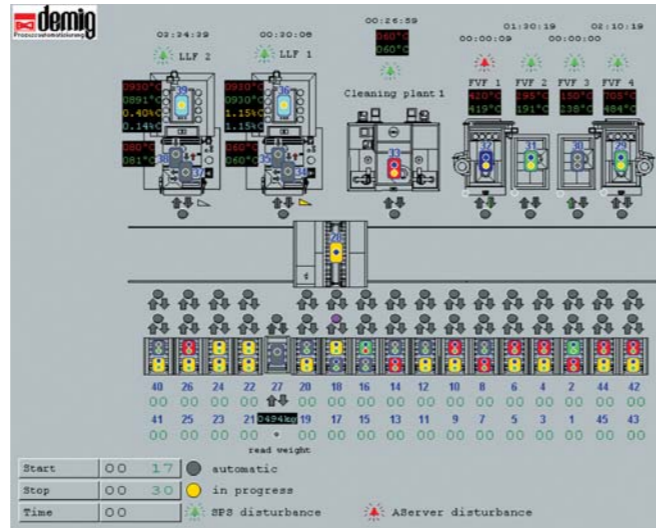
demig
Prozessautomatisierung

02:24:39
LLF 2
0930°C
0891°C
0.40%C
0.14%C
080°C
081°C

00:30:06
LLF 1
0930°C
0930°C
1.15%C
1.15%C
060°C
060°C

00:26:59
060°C
060°C
Cleaning plant 1

01:30:19
00:00:09
00:00:00
02:10:19

FVF 1
420°C
419°C
FVF 2
195°C
191°C
FVF 3
150°C
238°C
FVF 4
705°C
484°C

40 26 24 22 27 20 18 16 14 12 10 8 6 4 2 44 42
00 00 00 00 00 00 00 00 00 00 00 00 00 00 00 00
41 25 23 21 0494kg 19 17 15 13 11 9 7 5 3 1 45 43
00 00 00 00 00 00 00 00 00 00 00 00 00 00 00 00 00
read weight

Start 00 17 automatic
Stop 00 30 in progress
Time 00 SPS disturbance AServer disturbance